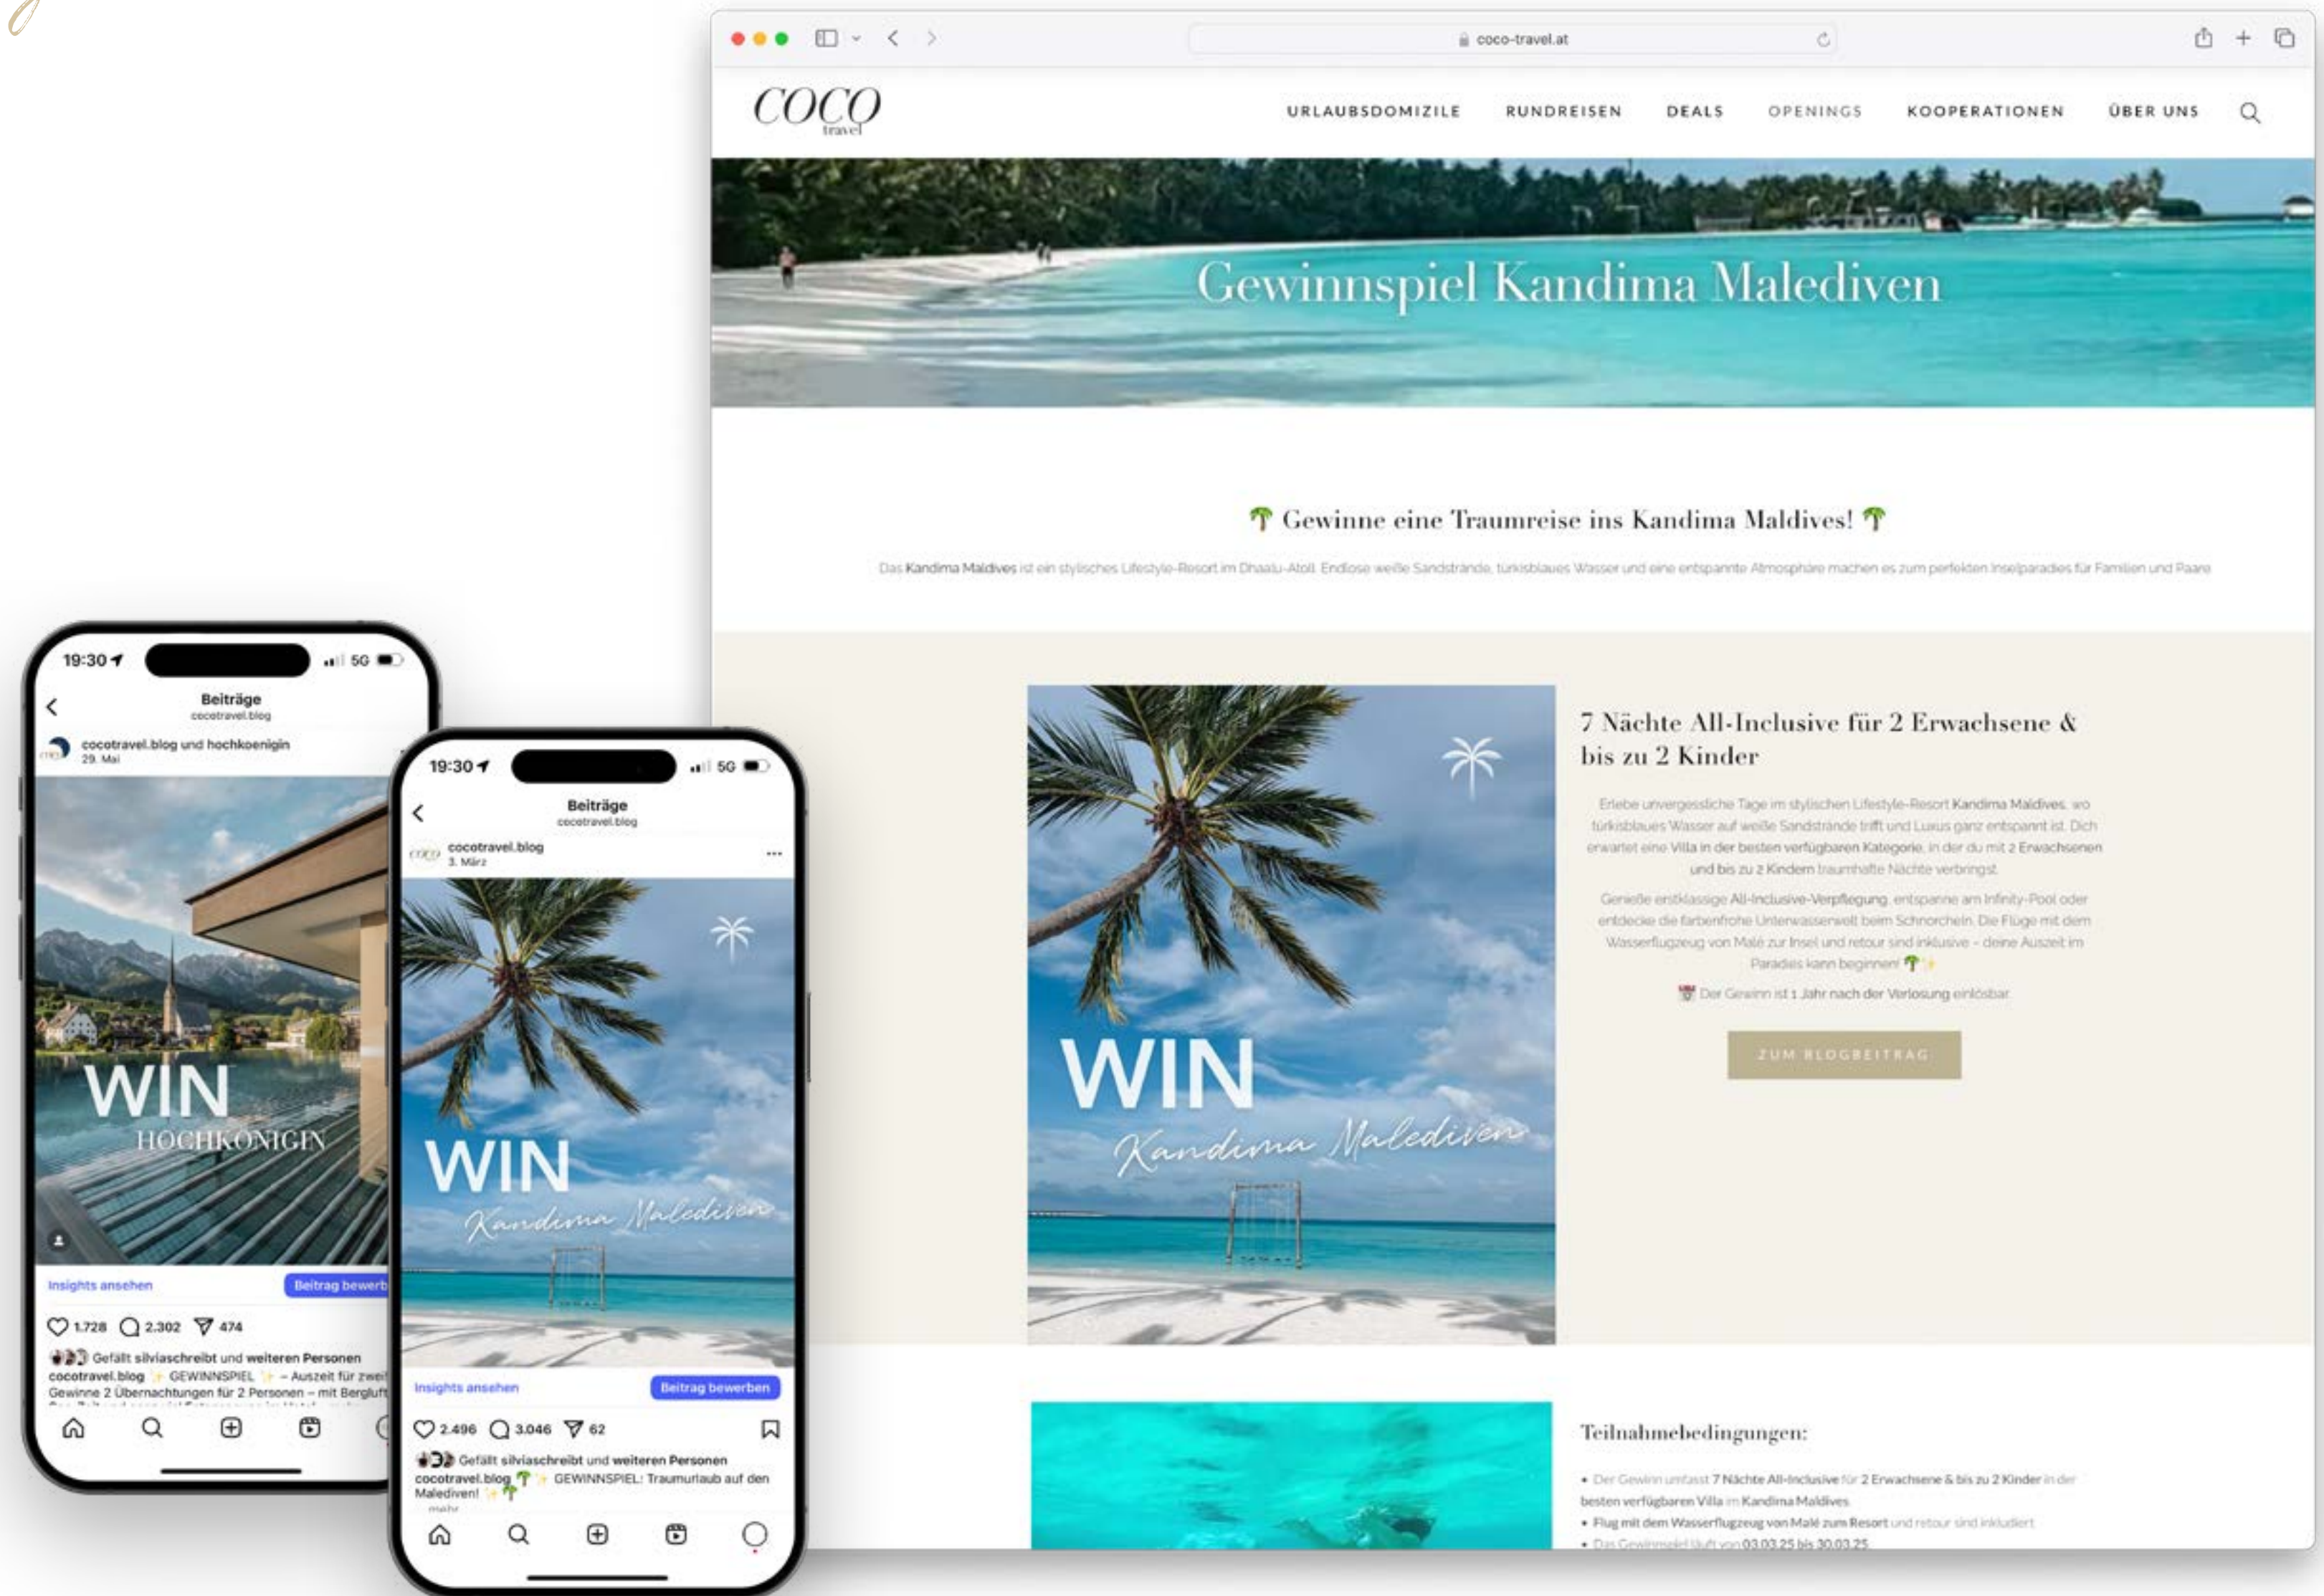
coco-travel.at

COCO travel

URLAUBSDOMIZILE RUNDREISEN DEALS OPENINGS KOOPERATIONEN ÜBER UNS

Gewinnspiel Kandima Malediven

🌴 Gewinne eine Traumreise ins Kandima Maldives! 🌴

Das Kandima Maldives ist ein stylisches Lifestyle-Resort im Dhaalu-Atoll. Endlose weiße Sandstrände, türkisblaues Wasser und eine entspannte Atmosphäre machen es zum perfekten Inselparadies für Familien und Paare

WIN Kandima Malediven

7 Nächte All-Inclusive für 2 Erwachsene & bis zu 2 Kinder

Erlebe unvergessliche Tage im stylischen Lifestyle-Resort Kandima Maldives, wo türkisblaues Wasser auf weiße Sandstrände trifft und Luxus ganz entspannt ist. Dich erwartet eine Villa in der besten verfügbaren Kategorie, in der du mit 2 Erwachsenen und bis zu 2 Kindern traumhafte Nächte verbringst.

Genieße erstklassige All-Inclusive-Verpflegung, entspanne am Infinity-Pool oder entdecke die farbenfrohe Unterwasserwelt beim Schnorcheln. Die Flüge mit dem Wasserflugzeug von Malé zur Insel und retour sind inklusive – deine Auszeit im Paradies kann beginnen! 🌴✨

📅 Der Gewinn ist 1 Jahr nach der Verlosung einlösbar

ZUM BLOGBEITRAG

Teilnahmebedingungen:

• Der Gewinn umfasst 7 Nächte All-Inclusive für 2 Erwachsene & bis zu 2 Kinder in der besten verfügbaren Villa im Kandima Maldives
• Flug mit dem Wasserflugzeug von Malé zum Resort und retour sind inkludiert
• Das Gewinnspiel läuft von 03.03.25 bis 30.03.25

19:30 5G
Beiträge
cocotravel.blog
cocotravel.blog und hochkoenigin
29. Mai
WIN
HOCHKÖNIGIN
Insights ansehen
Beitrag bewerb
1.728 2.302 474
Gefällt silviaschreibt und weiteren Personen
cocotravel.blog ✨ GEWINNSPIEL ✨ – Auszeit für zwei
Gewinne 2 Übernachtungen für 2 Personen – mit Bergluft

19:30 5G
Beiträge
cocotravel.blog
cocotravel.blog
3. März
WIN
Kandima Malediven
Insights ansehen
Beitrag bewerben
2.496 3.046 62
Gefällt silviaschreibt und weiteren Personen
cocotravel.blog 🌴✨ GEWINNSPIEL: Traumurlaub auf den Malediven! ✨🌴
mehr